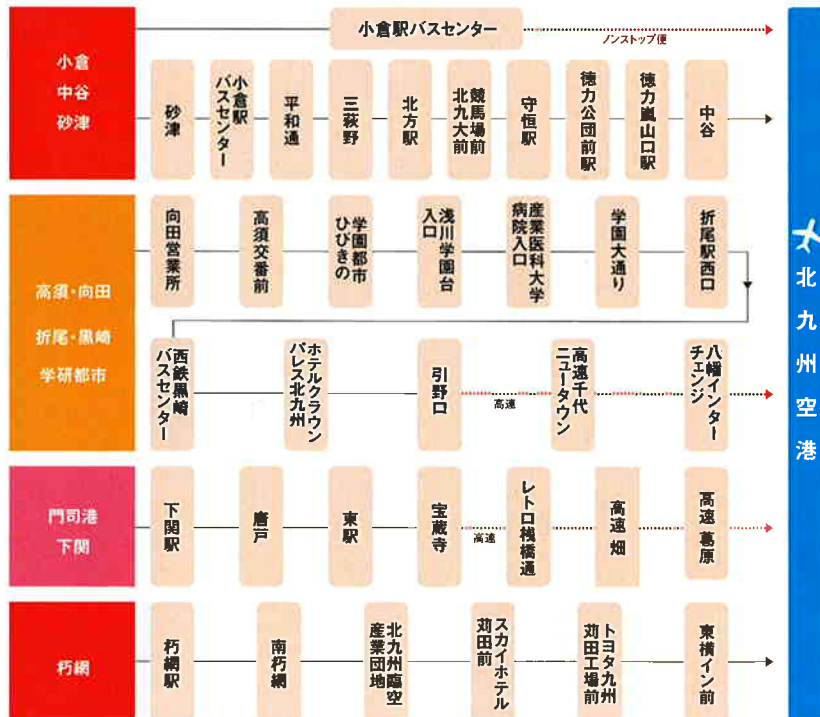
小倉
中谷
砂津

小倉駅バスセンター

ノンストップ便

砂津
小倉駅バスセンター
平和通
三萩野
北方駅
北九大前
競馬場前
守恒駅
徳力公団前駅
徳力嵐山口駅
中谷

北九州空港

高須・向田
折尾・黒崎
学研都市

向田営業所
高須交番前
学園都市ひびきの
浅川学園台入口
産業医科大学病院入口
学園大通り
折尾駅西口

西鉄黒崎バスセンター
ホテルクラウンパレス北九州
引野口
高速
高速千代ニュータウン
八幡インターチェンジ

門司港
下関

下関駅
唐戸
東駅
宝蔵寺
高速
レトロ桟橋通
高速 畑
高速 葛原

朽網

朽網駅
南朽網
北九州臨空産業団地
スカイホテル苅田前
トヨタ九州苅田工場前
東横イン前